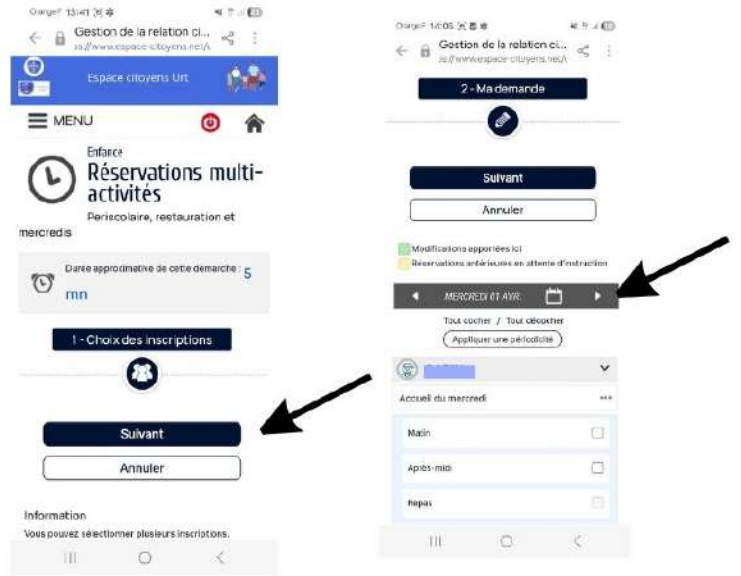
Orange F 13:41

Gestion de la relation ci...

://www.espace-citoyens.net/

Espace citoyens Urt

MENU

Enfance

Réservations multi-activités

Periscolaire, restauration et mercredis

Durée approximative de cette démarche : 5 mn

1 - Choix des inscriptions

Suivant

Annuler

Information

Vous pouvez sélectionner plusieurs inscriptions.

Orange F 14:05

Gestion de la relation ci...

://www.espace-citoyens.net/

2 - Ma demande

Suivant

Annuler

Modifications apportées ici

Réservations antérieures en attente d'instruction

MERCREDI 01 AVR.

Tout cocher / Tout décocher

Appliquer une périodicité

Accueil du mercredi

Matin

Après-midi

Repas